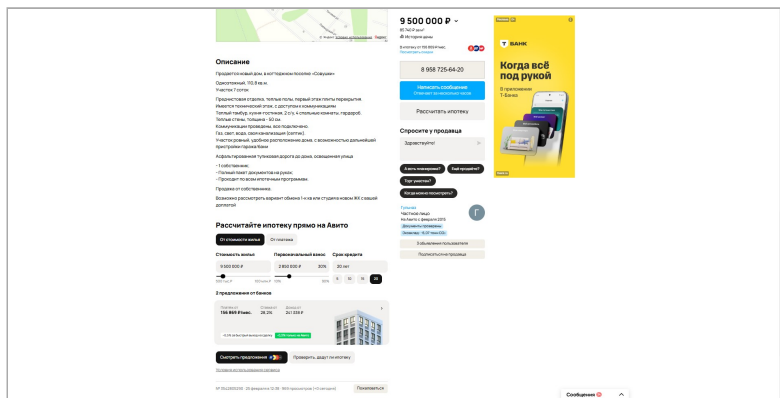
9 500 000 ₽
85 740 ₽ за м²
История цены

В ипотеку от 136 865 ₽/мес.
Рассчитать ипотеку

8 958 725-64-20

Написать сообщение
Отвечает за несколько часов

Рассчитать ипотеку

Спросите у продавца

Здравствуйте!

А есть ипотека? Ещё продаёте? Торг уместен? Когда можно посмотреть?

Татьяна
Частное лицо
На Авито с февраля 2015
Документы проверены
Звонки за ~6,37 часа (12)

3 объявления пользователя
Подписаться на продавца

Т-БАНК
Когда всё под рукой
В приложении Т-Банка

Описание

Продается новый дом, в коттеджном поселке «Совушка»

Одноэтажный, 110,8 кв.м.
Участок 7 соток.

Фундаментная стропила, теплые полы, первый этаж плиты перекрытия
Имеется технический этаж, с доступом к коммуникациям
Теплый тамбур, кухня-гостиная, 2 с/у, 4 спальные комнаты, гардероб.
Теплые стены, толщина - 50 см.
Коммуникации проведены, всё подключено.
Газ, свет, вода, своя канализация (септик).
Участок ровный, удобное расположение дома, с возможностью дальнейшей пристройки гаража/бани

Асфальтированная тупиковая дорога до дома, освещенная улица

- 1 собственник.
- Полный пакет документов на руках.
- Проходит по всем ипотечным программам.

Продажа от собственника.

Возможно рассмотреть вариант обмена 1-к на вторичку или студию в новом ЖК с вашей доплатой.

Рассчитайте ипотеку прямо на Авито

От стоимости жилья | От платежа

Стоимость жилья | Первоначальный взнос | Срок кредита
9 500 000 ₽ | 2 850 000 ₽ 30% | 30 лет

2 предложения от банков

Платёж от 136 865 ₽/мес. | Ставка от 28,2% | Доход от 241 336 ₽

Смотреть предложения
Проверить, дадут ли ипотеку

№ 5512650336 · 26 февраля в 12:39 · 1843 просмотра (+10 сегодня)
Пожаловаться

Сообщения